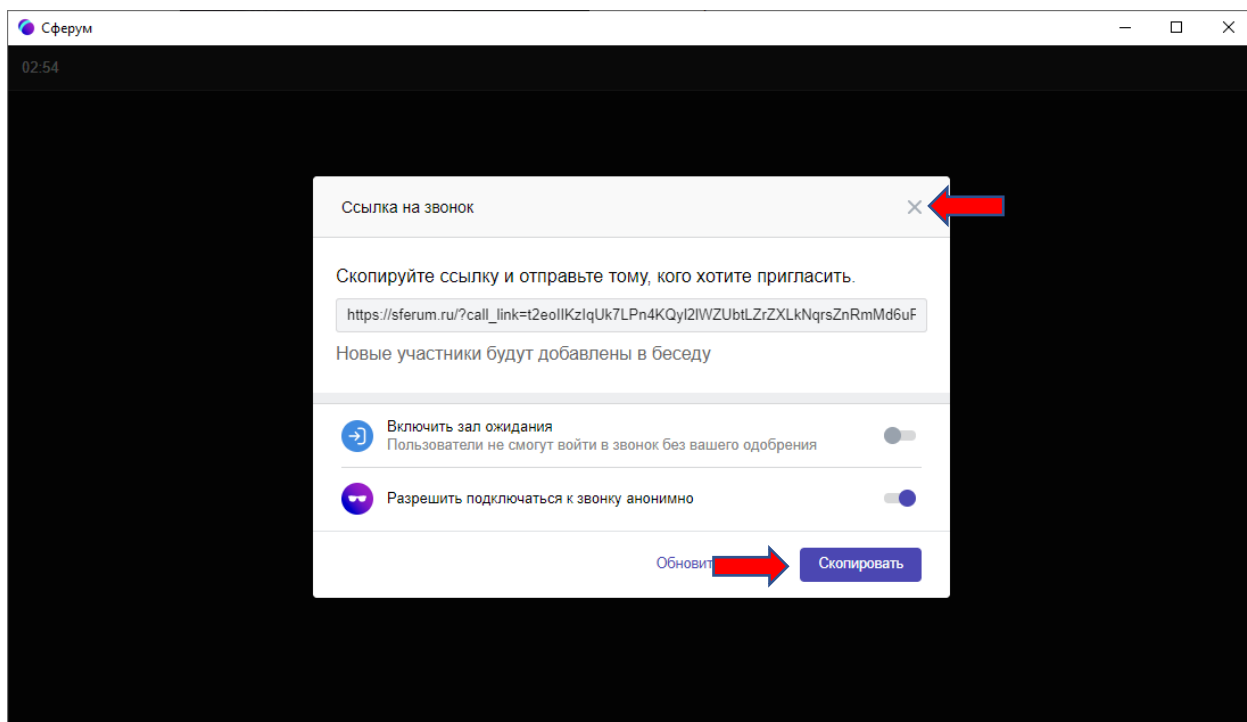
Сферум

02:54

Ссылка на звонок

Скопируйте ссылку и отправьте тому, кого хотите пригласить.

https://sferum.ru/?call_link=t2eoIIKzIqUk7LPn4KQyl2lWZUbtLZrZXLkNqrsZnRmMd6uF

Новые участники будут добавлены в беседу

Включить зал ожидания
Пользователи не смогут войти в звонок без вашего одобрения

Разрешить подключаться к звонку анонимно

Обновит

Скопировать